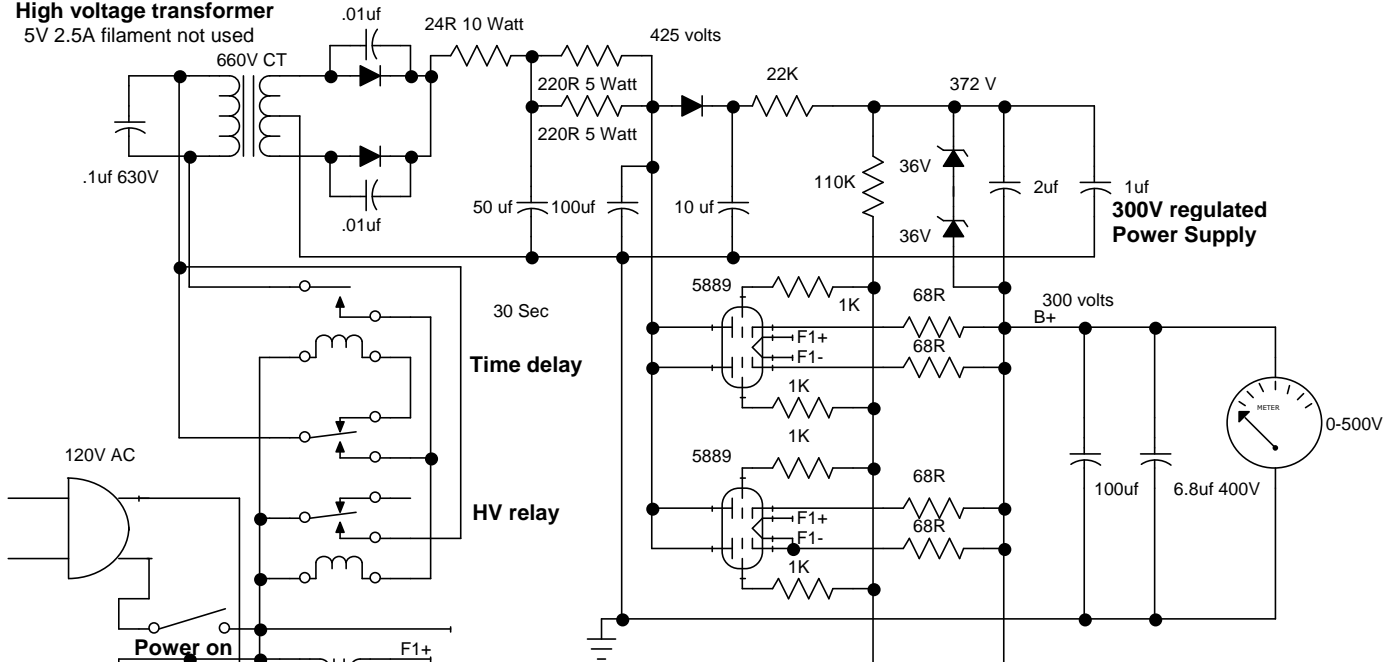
High voltage transformer
5V 2.5A filament not used

660V CT

.1uf 630V

.01uf

.01uf

24R 10 Watt

220R 5 Watt

220R 5 Watt

425 volts

50 uf

100uf

22K

10 uf

372 V

110K

36V

36V

2uf

1uf

300V regulated Power Supply

30 Sec

Time delay

5889

1K

68R

F1+

F1-

68R

1K

300 volts
B+

1K

5889

68R

F1+

F1-

68R

1K

METER

0-500V

100uf

6.8uf 400V

120V AC

HV relay

Power on

F1+